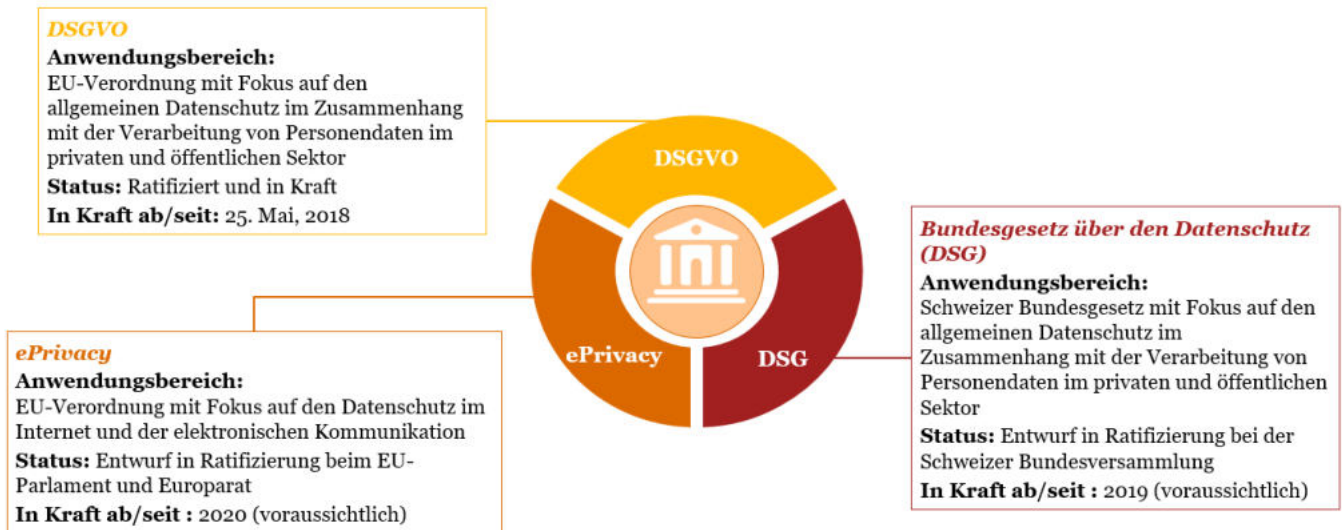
DSGVO
Anwendungsbereich:
EU-Verordnung mit Fokus auf den allgemeinen Datenschutz im Zusammenhang mit der Verarbeitung von Personendaten im privaten und öffentlichen Sektor
Status: Ratifiziert und in Kraft
In Kraft ab/seit: 25. Mai, 2018

DSGVO

ePrivacy

DSG

Bundesgesetz über den Datenschutz (DSG)
Anwendungsbereich:
Schweizer Bundesgesetz mit Fokus auf den allgemeinen Datenschutz im Zusammenhang mit der Verarbeitung von Personendaten im privaten und öffentlichen Sektor
Status: Entwurf in Ratifizierung bei der Schweizer Bundesversammlung
In Kraft ab/seit : 2019 (voraussichtlich)

ePrivacy
Anwendungsbereich:
EU-Verordnung mit Fokus auf den Datenschutz im Internet und der elektronischen Kommunikation
Status: Entwurf in Ratifizierung beim EU-Parlament und Europarat
In Kraft ab/seit : 2020 (voraussichtlich)